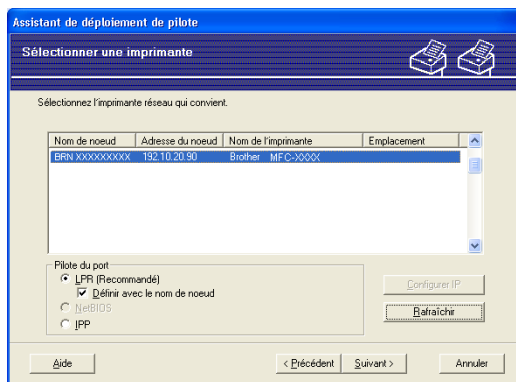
Assistant de déploiement de pilote

Sélectionner une imprimante

Sélectionnez l'imprimante réseau qui convient.

| Nom de noeud | Adresse du noeud | Nom de l'imprimante | Emplacement |
|---|---|---|---|
| BRN XXXXXXXXX | 192.10.20.90 | Brother MFC-XXXX | |

Pilote du port
LPR (Recommandé)
Définir avec le nom de noeud
NetBIOS
IPP

Configurer IP

Rafraîchir

Aide

< Précédent

Suivant >

Annuler